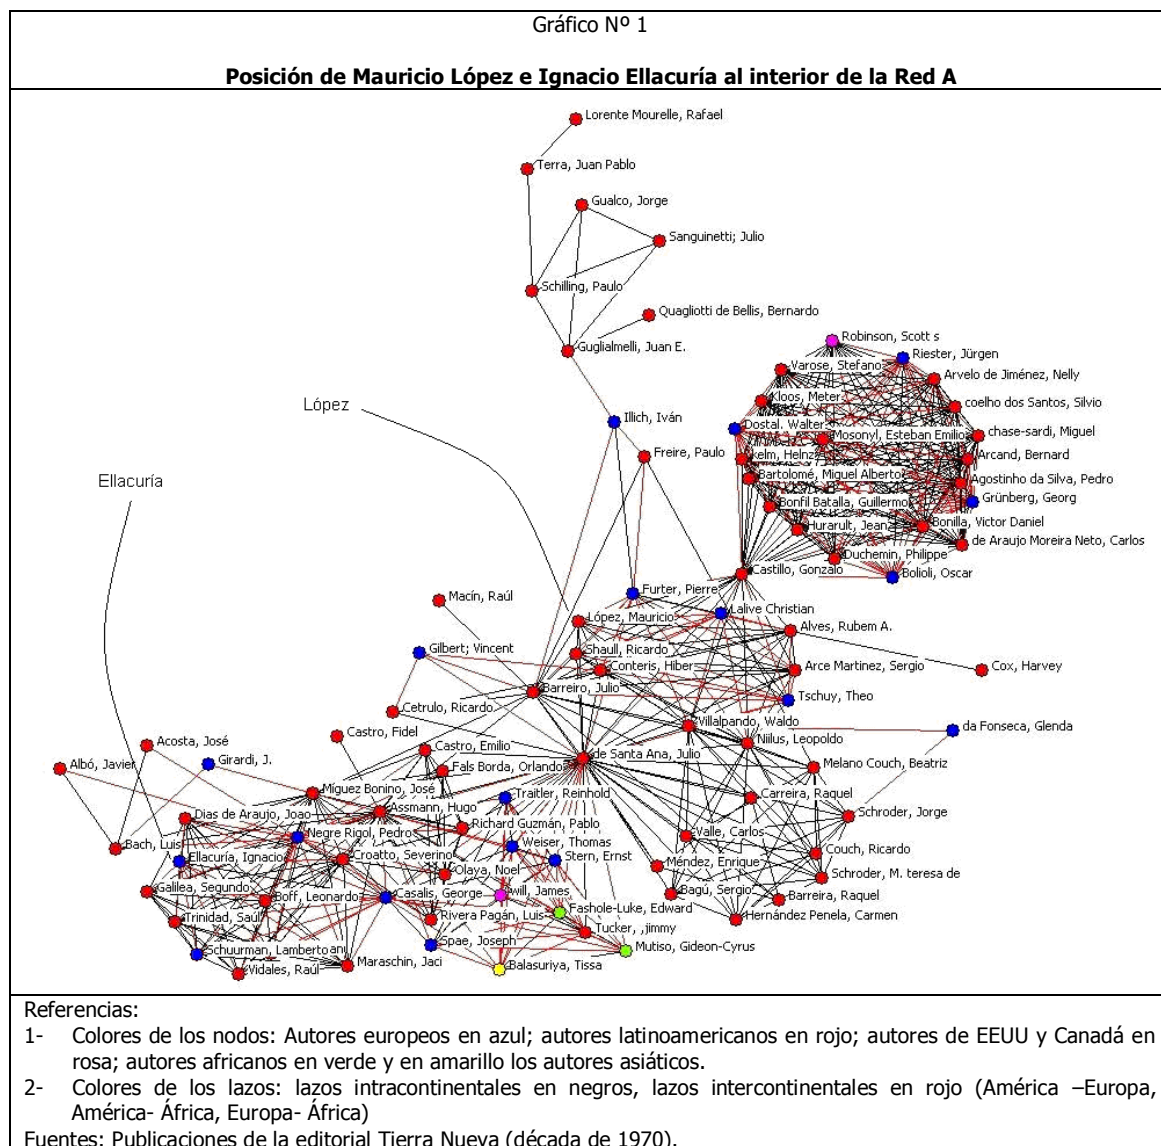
Gráfico Nº 1

**Posición de Mauricio López e Ignacio Ellacuría al interior de la Red A**

Lorente Mourelle, Rafael
Terra, Juan Pablo
Gualco, Jorge
Sanguinetti; Julio
Schilling, Paulo
Quagliotti de Bellis, Bernardo
Guglialmelli, Juan E.
Robinson, Scott s
Riester, Jürgen
Varose, Stefano
Arvelo de Jiménez, Nelly
Kloos, Meter
coelho dos Santos, Silvio
López
Illich, Iván
Dostal, Walter
Mosonyl, Esteban Emilio
chase-sardi, Miguel
Freire, Paulo
Kelm, Helnz
Arcand, Bernard
Bartolomé, Miguel Alberto
Agostinho da Silva, Pedro
Ellacuría
Grünberg, Georg
Bonfil Batalla, Guillermo
Hurarult, Jean
Bonilla, Victor Daniel
de Araujo Moreira Neto, Carlos
Duchemin, Philippe
Castillo, Gonzalo
Bolioli, Oscar
Furter, Pierre
Macín, Raúl
Lalive Christian
López, Mauricio
Alves, Rubem A.
Shaull, Ricardo
Gilbert; Vincent
Conteris, Hiber
Arce Martinez, Sergio
Cox, Harvey
Barreiro, Julio
Tschuy, Theo
Cetrulo, Ricardo
Villalpando, Waldo
da Fonseca, Glenda
Acosta, José
Castro, Fidel
Niilus, Leopoldo
Castro, Emilio
de Santa Ana, Julio
Albó, Javier
Girardi, J.
Melano Couch, Beatriz
Fals Borda, Orlando
Miguez Bonino, José
Traitler, Reinhold
Assmann, Hugo
Carreira, Raquel
Dias de Araujo, Joao
Schroder, Jorge
Richard Guzmán, Pablo
Negre Rigol, Pedro
Valle, Carlos
Bach, Luis
Weiser, Thomas
Couch, Ricardo
Croatto, Severino
Stern, Ernst
Ellacuría, Ignacio
Méndez, Enrique
Olaya, Noel
Schroder, M. teresa de
Galilea, Segundo
will, James
Bagú, Sergio
Barreira, Raquel
Boff, Leonardo
Casalis, George
Fashole-Luke, Edward
Trinidad, Saúl
Rivera Pagán, Luis
Hernández Penela, Carmen
Tucker, ,jimmy
Schuurman, Lamberto
Spae, Joseph
Mutiso, Gideon-Cyrus
Vidales, Raúl
Maraschin, Jaci
Balasuriya, Tissa

Referencias:
1- Colores de los nodos: Autores europeos en azul; autores latinoamericanos en rojo; autores de EEUU y Canadá en rosa; autores africanos en verde y en amarillo los autores asiáticos.
2- Colores de los lazos: lazos intracontinentales en negros, lazos intercontinentales en rojo (América –Europa, América- África, Europa- África)
Fuentes: Publicaciones de la editorial Tierra Nueva (década de 1970).